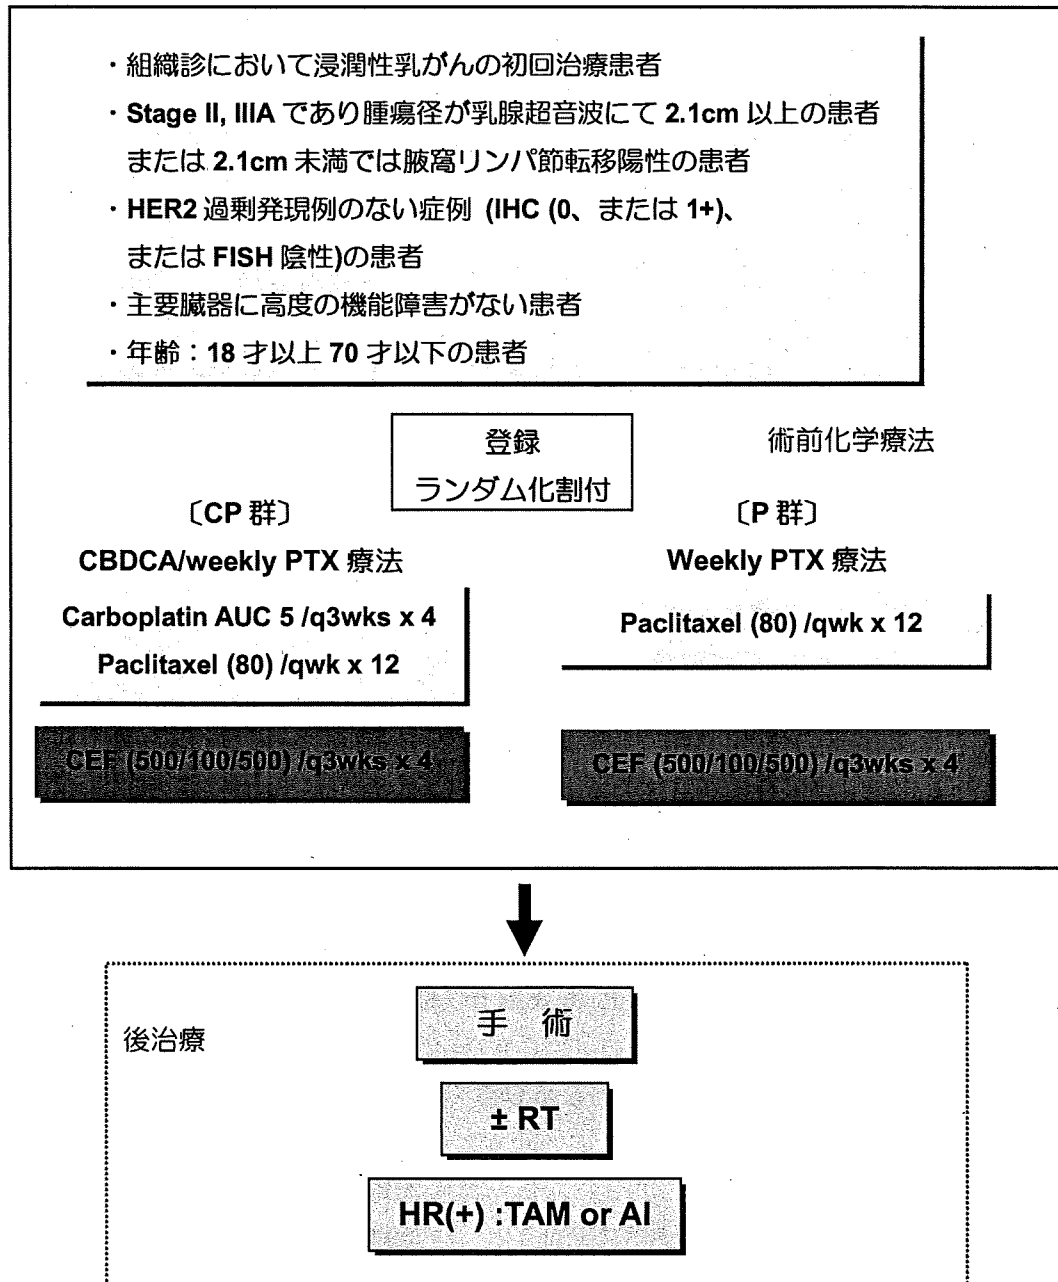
・組織診において浸潤性乳がんの初回治療患者
・Stage II, IIIA であり腫瘍径が乳腺超音波にて 2.1cm 以上の患者または 2.1cm 未満では腋窩リンパ節転移陽性の患者
・HER2 過剰発現例のない症例 (IHC (0、または 1+)、または FISH 陰性)の患者
・主要臓器に高度の機能障害がない患者
・年齢：18 才以上 70 才以下の患者

登録
ランダム化割付

術前化学療法

〔CP 群〕
CBDCA/weekly PTX 療法

Carboplatin AUC 5 /q3wks x 4
Paclitaxel (80) /qwk x 12

CEF (500/100/500) /q3wks x 4

〔P 群〕
Weekly PTX 療法

Paclitaxel (80) /qwk x 12

CEF (500/100/500) /q3wks x 4

後治療

手　術

± RT

HR(+) :TAM or AI